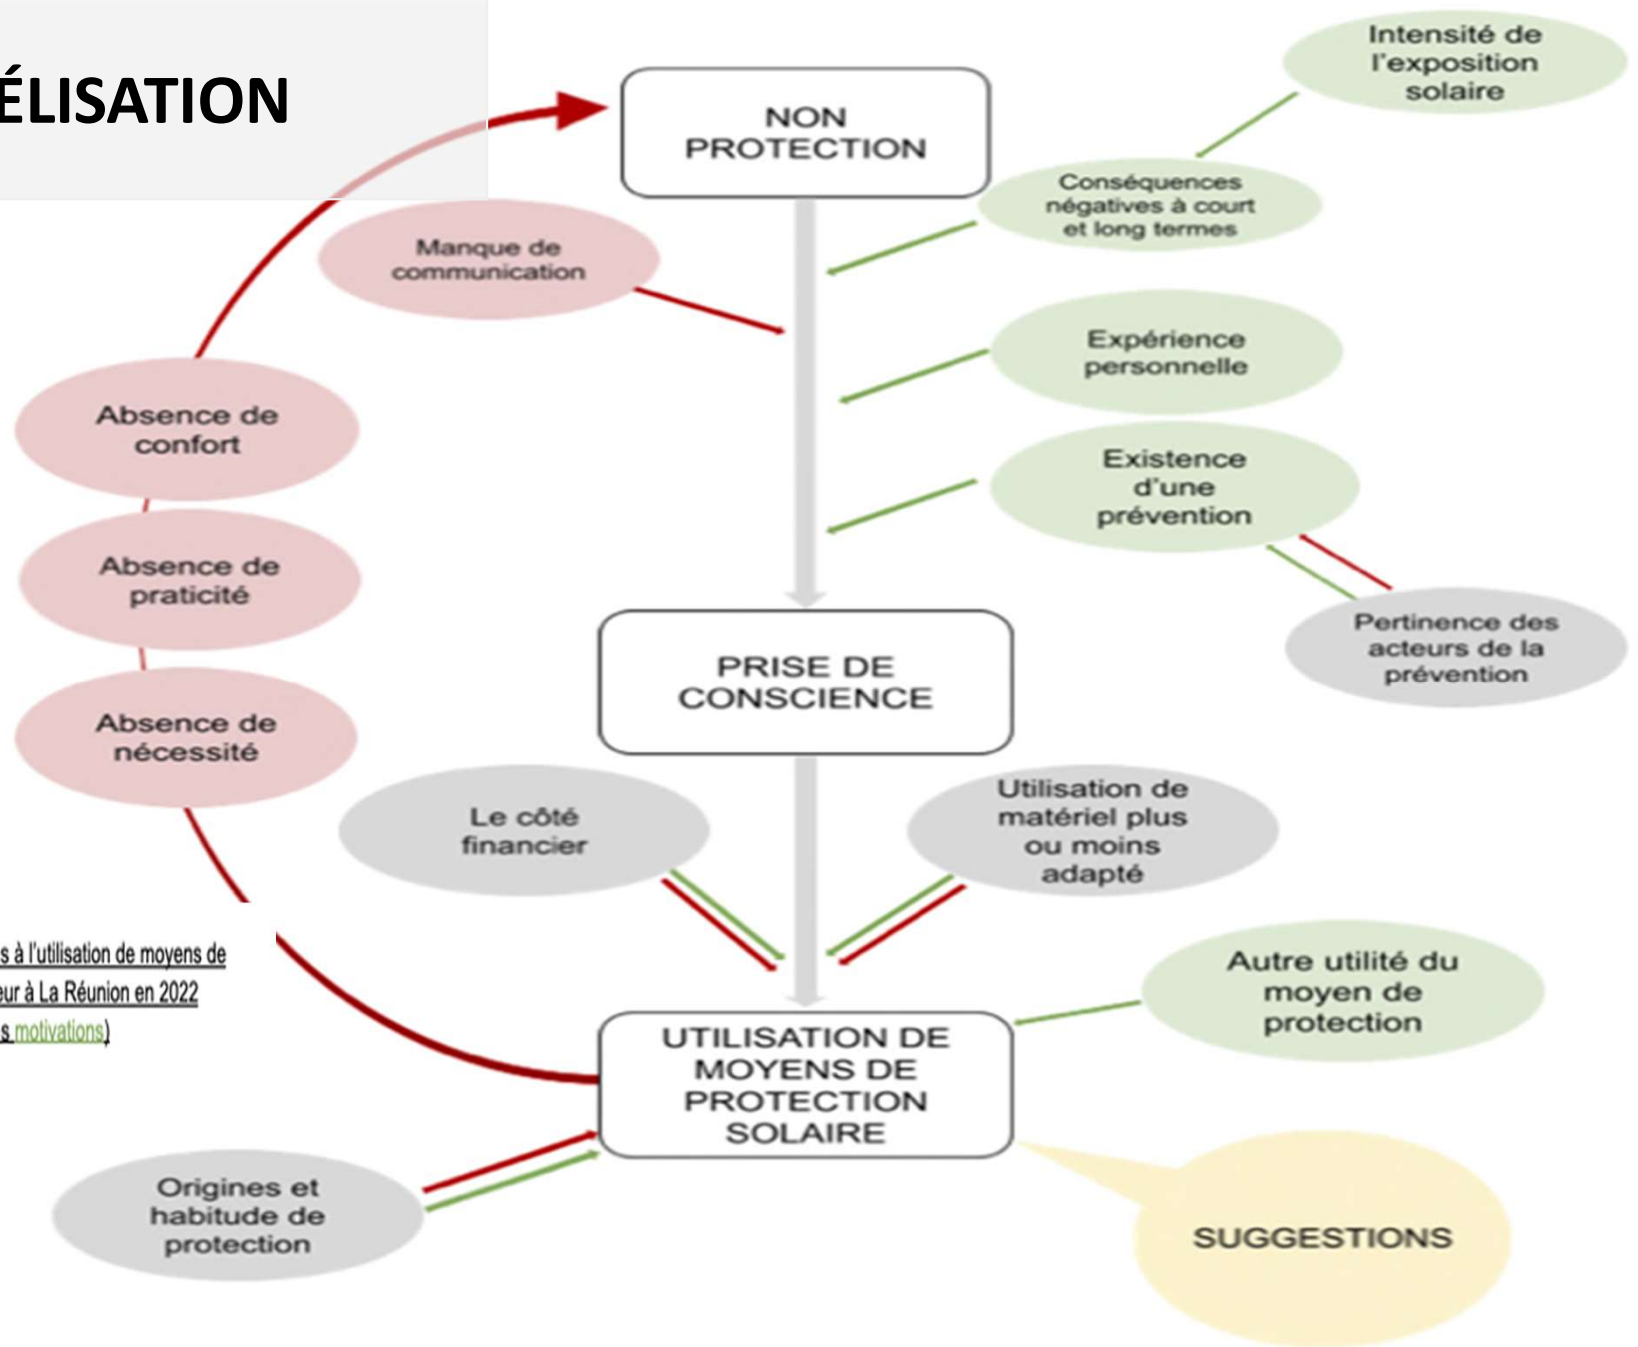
ÉLISATION

NON PROTECTION

Intensité de l'exposition solaire

Conséquences négatives à court et long termes

Manque de communication

Expérience personnelle

Existence d'une prévention

Pertinence des acteurs de la prévention

Absence de confort

Absence de praticité

Absence de nécessité

PRISE DE CONSCIENCE

Le côté financier

Utilisation de matériel plus ou moins adapté

s à l'utilisation de moyens de
eur à La Réunion en 2022
s motivations)

Autre utilité du moyen de protection

UTILISATION DE MOYENS DE PROTECTION SOLAIRE

Origines et habitude de protection

SUGGESTIONS